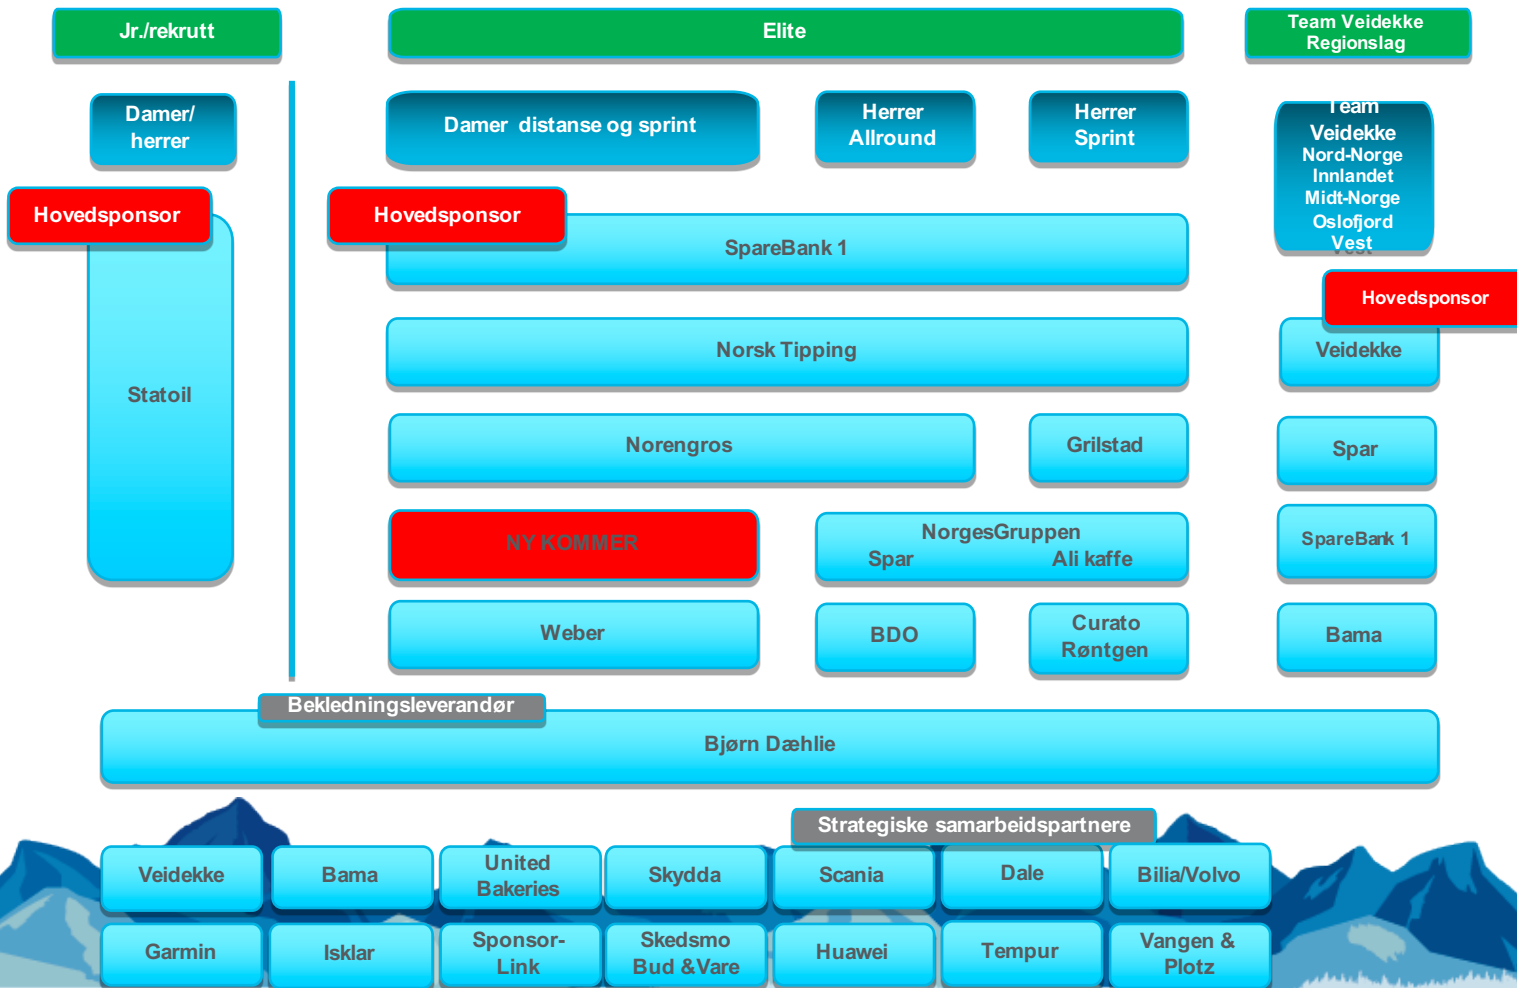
Jr./rekrutt

Elite

Team Veidekke Regionslag

Damer/ herrer

Damer distanse og sprint

Herrer Allround

Herrer Sprint

Team Veidekke Nord-Norge Innlandet Midt-Norge Oslofjord Vest

Hovedsponsor

Statoil

Hovedsponsor

SpareBank 1

Hovedsponsor

Veidekke

Norsk Tipping

Norengros

Grilstad

Spar

NY KOMMER

NorgesGruppen
Spar Ali kaffe

SpareBank 1

Weber

BDO

Curato Røntgen

Bama

Bekledningsleverandør

Bjørn Dæhlie

Strategiske samarbeidspartnere

Veidekke

Bama

United Bakeries

Skydda

Scania

Dale

Bilia/Volvo

Garmin

Isklar

Sponsor-Link

Skedsmo Bud &Vare

Huawei

Tempur

Vangen & Plotz